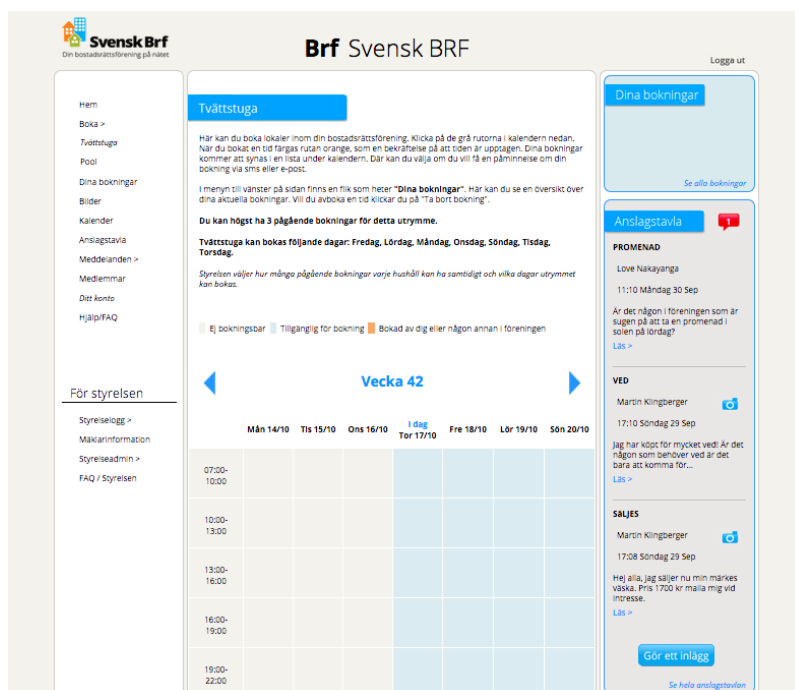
Svensk Brf
Din bostadsrättsförening på nätet

Brf Svensk BRF

Logga ut

Hem
Boka >
Tvättstuga
Pool
Dina bokningar
Bilder
Kalender
Anslagstavla
Meddelanden >
Medlemmar
Ditt konto
Hjälp/FAQ

För styrelsen
Styrelselogg >
Mäklarinformation
Styrelseadmin >
FAQ / Styrelsen

Tvättstuga

Här kan du boka lokaler inom din bostadsrättsförening. Klicka på de grå rutorna i kalendern nedan. När du bokat en tid färgas rutan orange, som en bekräftelse på att tiden är upptagen. Dina bokningar kommer att synas i en lista under kalendern. Där kan du välja om du vill få en påminnelse om din bokning via sms eller e-post.

I menyn till vänster på sidan finns en flik som heter "Dina bokningar". Här kan du se en översikt över dina aktuella bokningar. Vill du avboka en tid klickar du på "Ta bort bokning".

Du kan högst ha 3 pågående bokningar för detta utrymme.

Tvättstuga kan bokas följande dagar: Fredag, Lördag, Måndag, Onsdag, Söndag, Tisdag, Torsdag.

Styrelsen väljer hur många pågående bokningar varje hushåll kan ha samtidigt och vilka dagar utrymmet kan bokas.

Ej bokningsbar Tillgänglig för bokning Bokad av dig eller någon annan i föreningen

Vecka 42

| | Mån 14/10 | Tis 15/10 | Ons 16/10 | I dag Tor 17/10 | Fre 18/10 | Lör 19/10 | Sön 20/10 |
|---|---|---|---|---|---|---|---|
| 07:00-10:00 | | | | | | | |
| 10:00-13:00 | | | | | | | |
| 13:00-16:00 | | | | | | | |
| 16:00-19:00 | | | | | | | |
| 19:00-22:00 | | | | | | | |

Dina bokningar
Se alla bokningar

Anslagstavla
1

PROMENAD
Love Nakayanga
11:10 Måndag 30 Sep
Är det någon i föreningen som är sugen på att ta en promenad i solen på lördag?
Läs >

VED
Martin Klingberger
17:10 Söndag 29 Sep
Jag har köpt för mycket ved! Är det någon som behöver ved är det bara att komma för...
Läs >

SÄLJES
Martin Klingberger
17:08 Söndag 29 Sep
Hej alla, jag säljer nu min märkes väska. Pris 1700 kr maila mig vid intresse.
Läs >

Gör ett inlägg
Se hela anslagstavlan